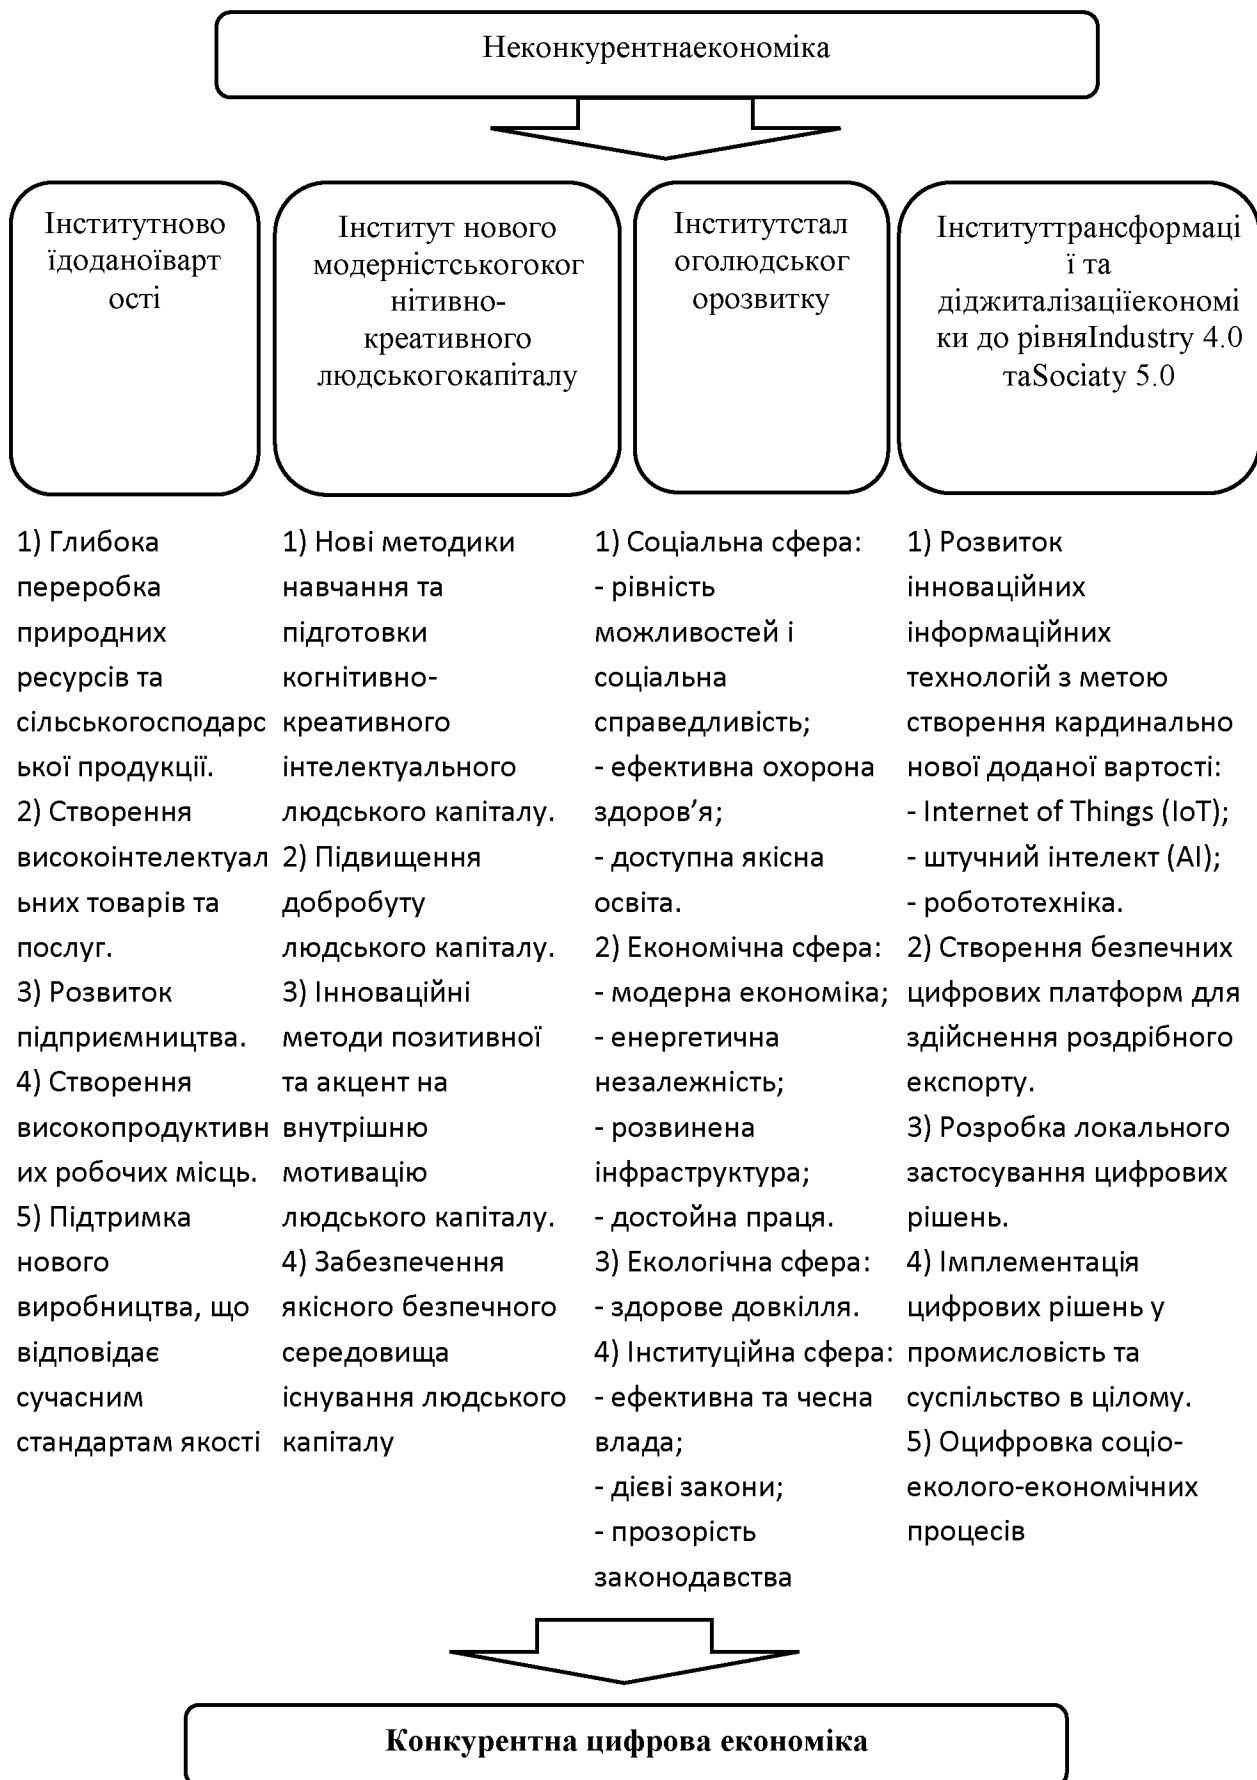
Неконкурентнаекономіка

Інститутнової доданоївартості

Інститут нового модерністськогокогнітивно-креативного людськогокапіталу

Інститутсталоголюдськогорозвитку

Інституттрансформації та діджиталізаціїекономіки до рівняIndustry 4.0 таSociaty 5.0

1) Глибока переробка природних ресурсів та сільськогосподарської продукції.
2) Створення високоінтелектуальних товарів та послуг.
3) Розвиток підприємництва.
4) Створення високопродуктивних робочих місць.
5) Підтримка нового виробництва, що відповідає сучасним стандартам якості

1) Нові методики навчання та підготовки когнітивно-креативного інтелектуального людського капіталу.
2) Підвищення добробуту людського капіталу.
3) Інноваційні методи позитивної та акцент на внутрішню мотивацію людського капіталу.
4) Забезпечення якісного безпечного середовища існування людського капіталу

1) Соціальна сфера:
- рівність можливостей і соціальна справедливість;
- ефективна охорона здоров'я;
- доступна якісна освіта.
2) Економічна сфера:
- модерна економіка;
- енергетична незалежність;
- розвинена інфраструктура;
- достойна праця.
3) Екологічна сфера:
- здорове довкілля.
4) Інституційна сфера:
- ефективна та чесна влада;
- дієві закони;
- прозорість законодавства

1) Розвиток інноваційних інформаційних технологій з метою створення кардинально нової доданої вартості:
- Internet of Things (IoT);
- штучний інтелект (AI);
- робототехніка.
2) Створення безпечних цифрових платформ для здійснення роздрібного експорту.
3) Розробка локального застосування цифрових рішень.
4) Імплементація цифрових рішень у промисловість та суспільство в цілому.
5) Оцифровка соціо-еколого-економічних процесів

Конкурентна цифрова економіка